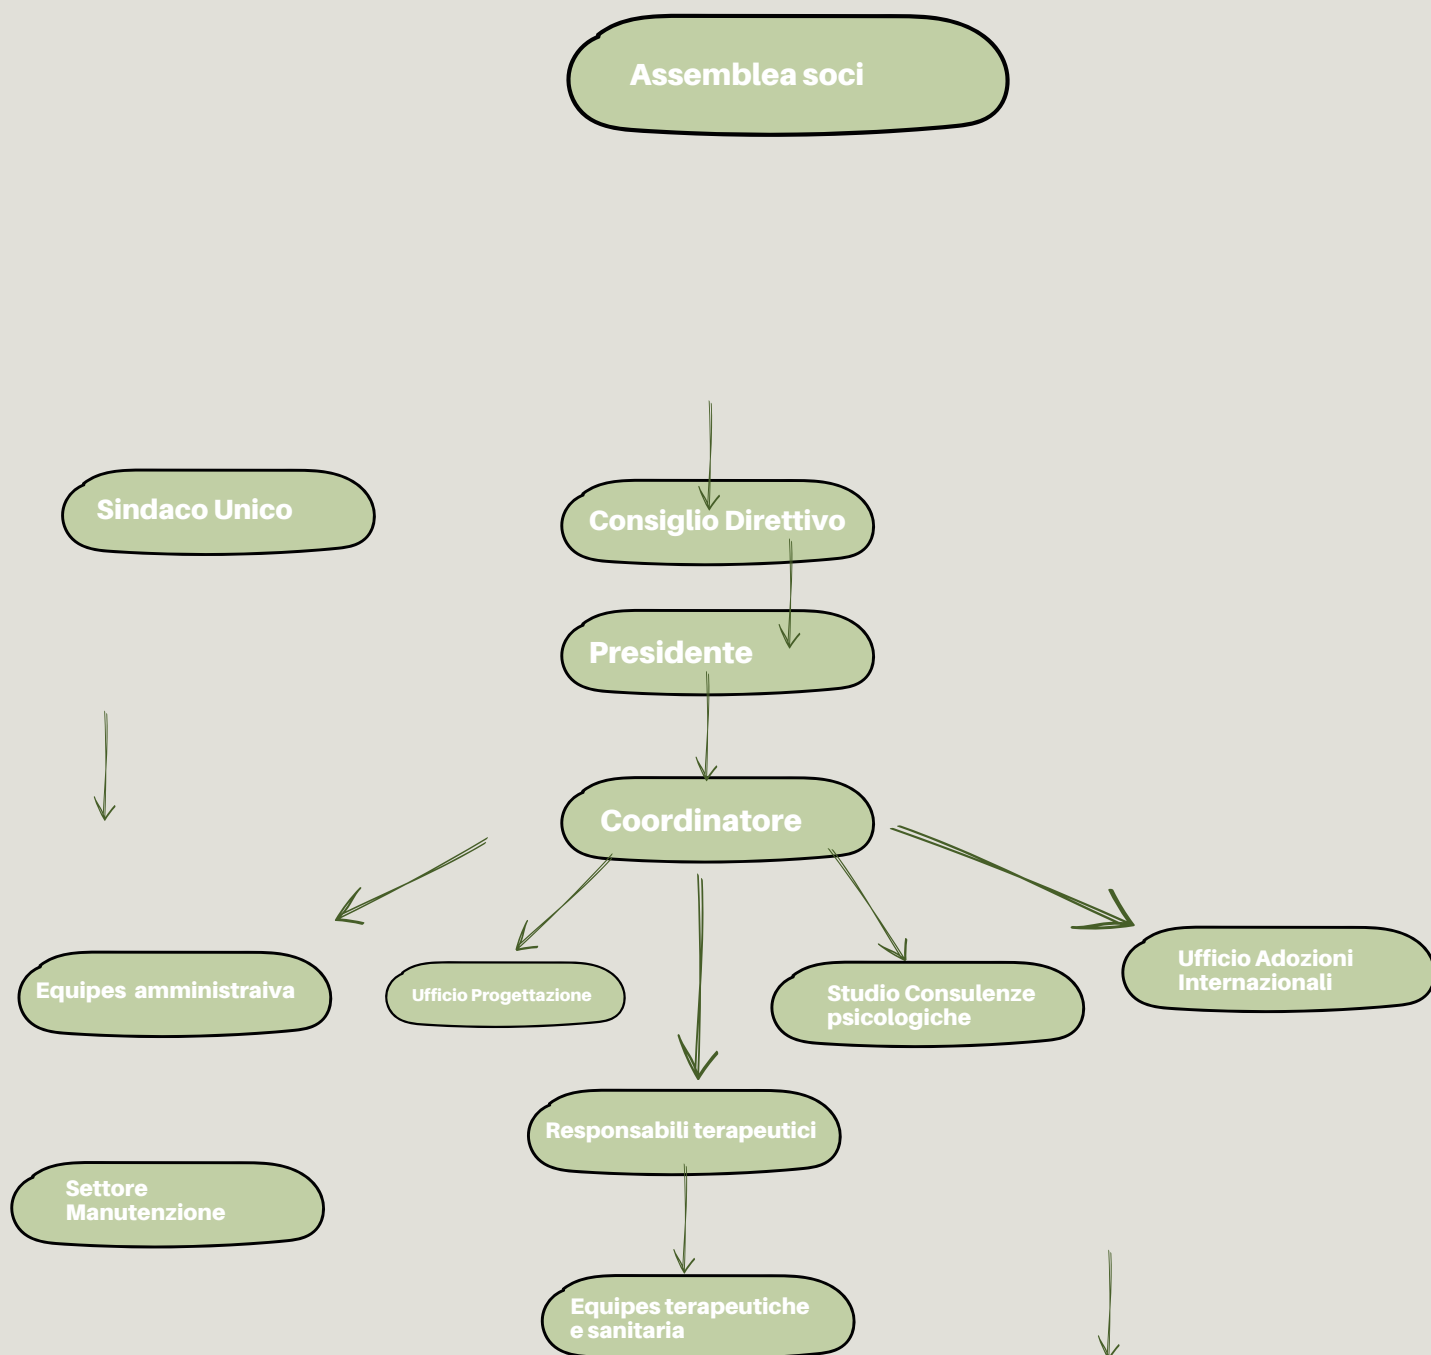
Assemblea soci

Sindaco Unico

Consiglio Direttivo

Presidente

Coordinatore

Equipes amministraiva

Ufficio Progettazione

Studio Consulenze psicologiche

Ufficio Adozioni Internazionali

Responsabili terapeutici

Settore Manutenzione

Equipes terapeutiche e sanitaria